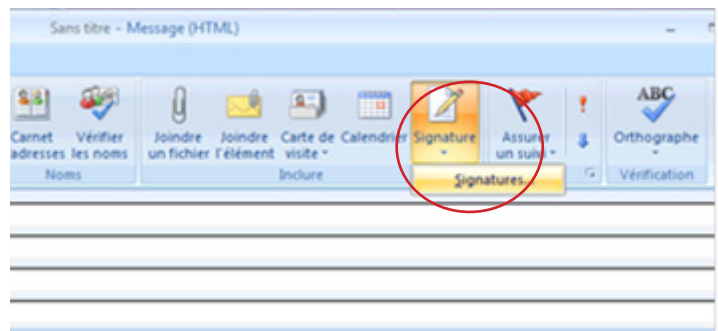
Sans titre - Message (HTML)

Carnet adresses

Vérifier les noms

Noms

Joindre un fichier

Joindre l'élément

Carte de visite

Calendrier

Signature

Assurer un suivi

Inclure

Signatures...

ABC

Orthographe

Vérification